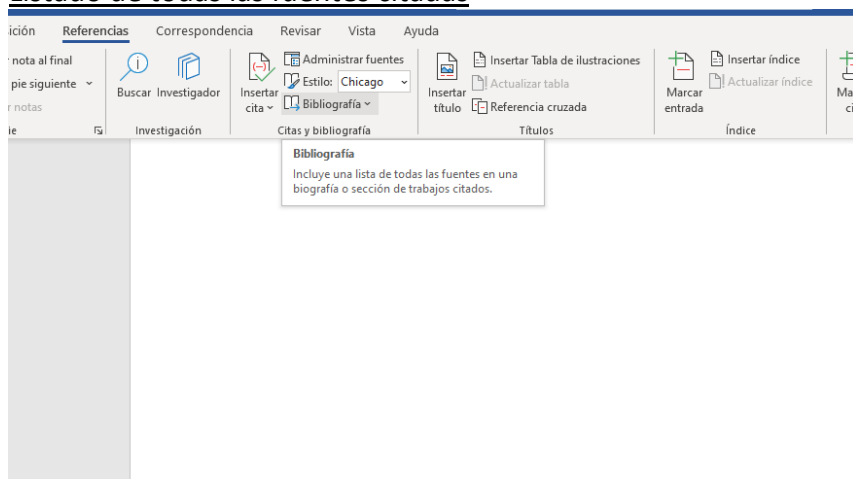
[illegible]

ición Referencias Correspondencia Revisar Vista Ayuda

nota al final
pie siguiente
r notas
ie

Buscar Investigador
Investigación

Insertar cita
Administrar fuentes
Estilo: Chicago
Bibliografía
Citas y bibliografía

Insertar título
Insertar Tabla de ilustraciones
Actualizar tabla
Referencia cruzada
Títulos

Marcar entrada
Insertar índice
Actualizar índice
Índice

Ma ci

Bibliografía
Incluye una lista de todas las fuentes en una biografía o sección de trabajos citados.